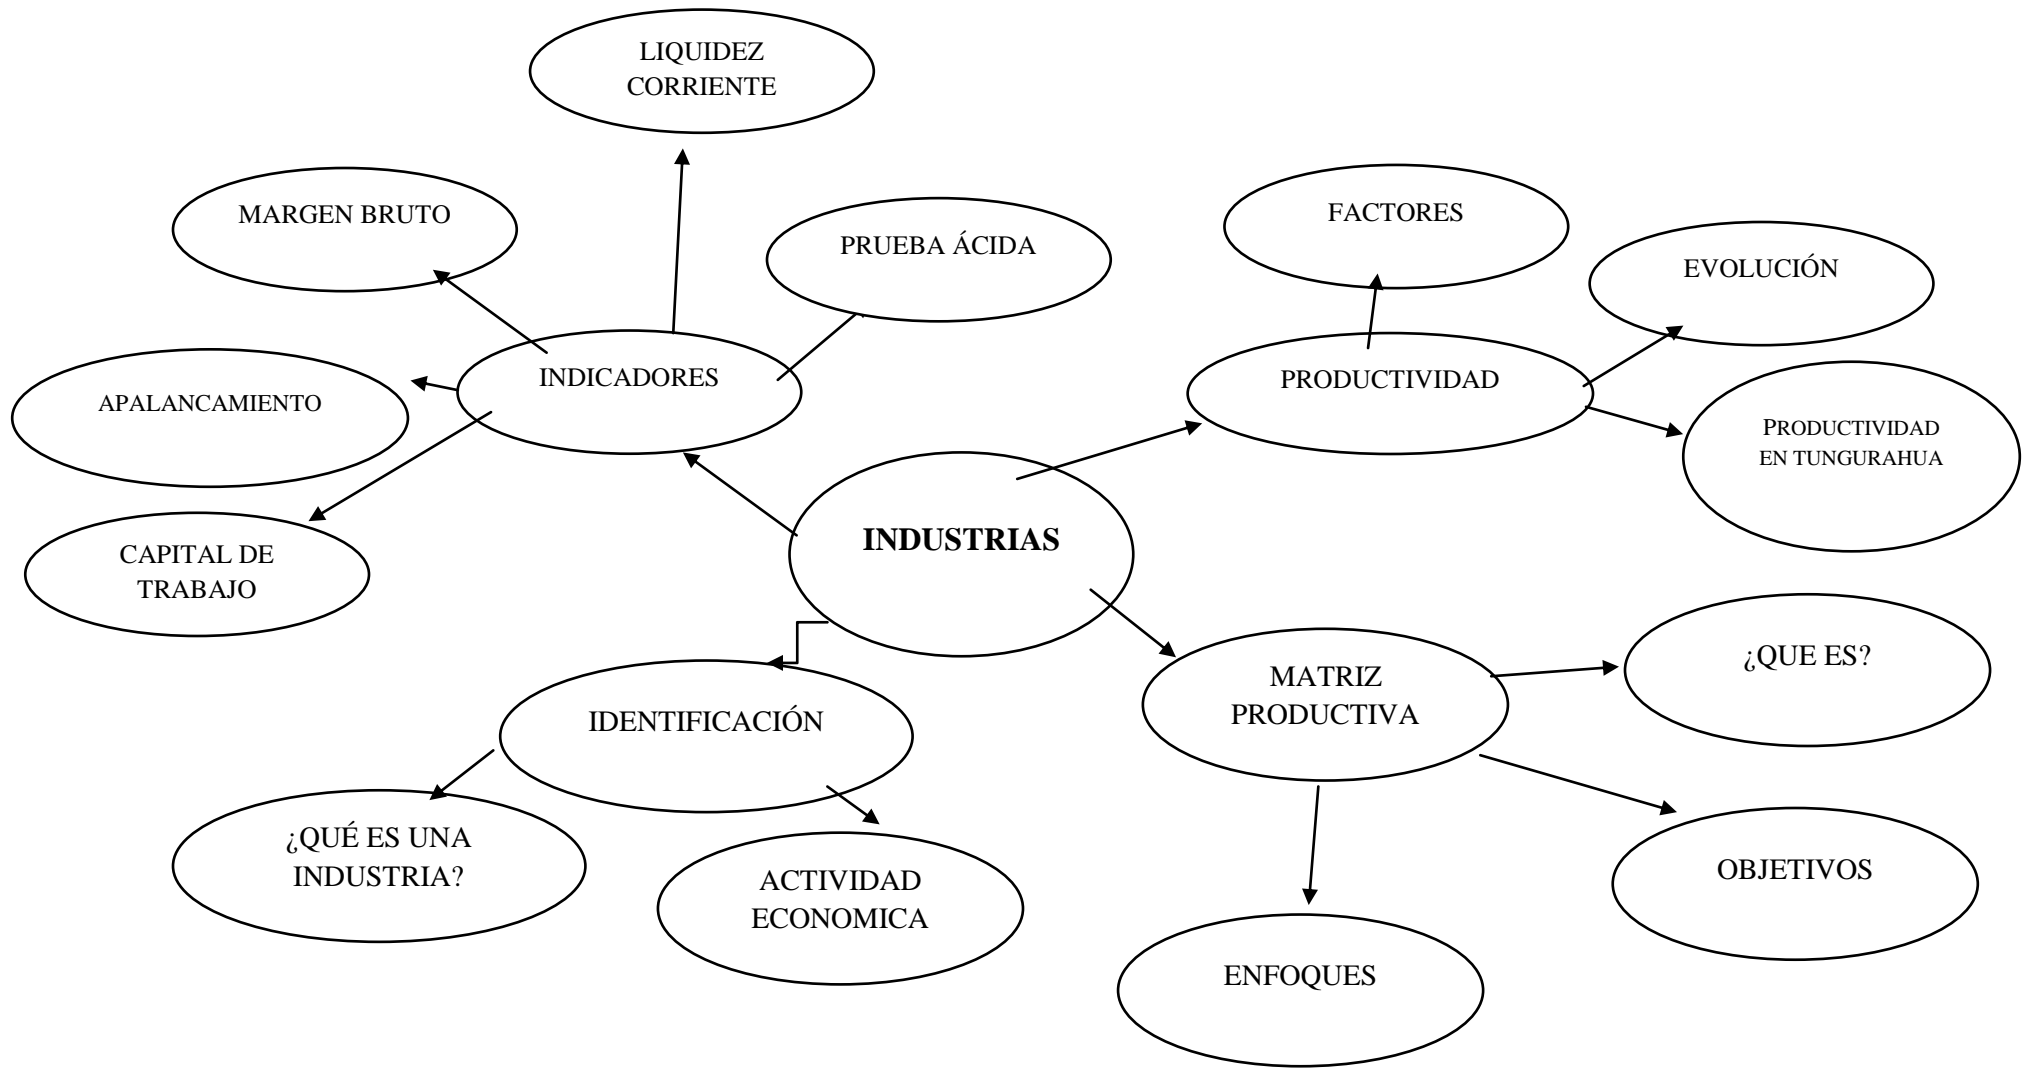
INDUSTRIAS

INDICADORES

LIQUIDEZ CORRIENTE

MARGEN BRUTO

PRUEBA ÁCIDA

APALANCAMIENTO

CAPITAL DE TRABAJO

PRODUCTIVIDAD

FACTORES

EVOLUCIÓN

PRODUCTIVIDAD EN TUNGURAHUA

IDENTIFICACIÓN

¿QUÉ ES UNA INDUSTRIA?

ACTIVIDAD ECONOMICA

MATRIZ PRODUCTIVA

¿QUE ES?

OBJETIVOS

ENFOQUES